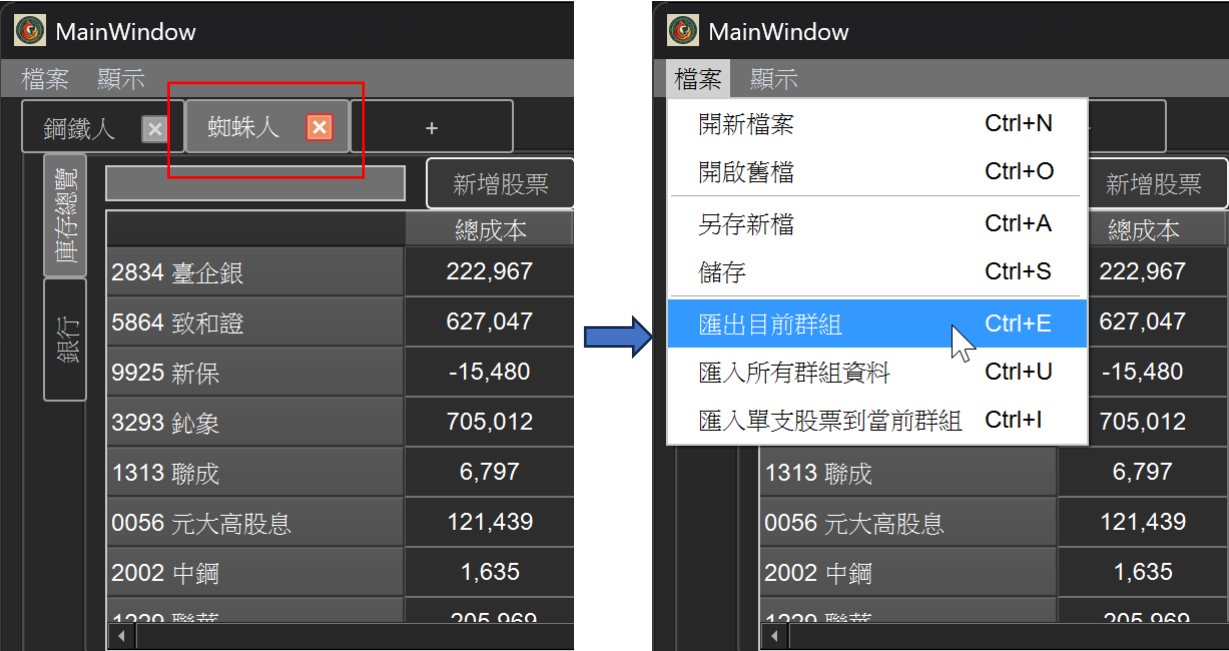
MainWindow

檔案 顯示

鋼鐵人 蜘蛛人 +

庫存總覽

銀行

新增股票

| | 總成本 |
|---|---|
| 2834 臺企銀 | 222,967 |
| 5864 致和證 | 627,047 |
| 9925 新保 | -15,480 |
| 3293 鈊象 | 705,012 |
| 1313 聯成 | 6,797 |
| 0056 元大高股息 | 121,439 |
| 2002 中鋼 | 1,635 |
| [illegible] | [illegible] |

MainWindow

檔案 顯示

開新檔案 Ctrl+N
開啟舊檔 Ctrl+O
另存新檔 Ctrl+A
儲存 Ctrl+S
匯出目前群組 Ctrl+E
匯入所有群組資料 Ctrl+U
匯入單支股票到當前群組 Ctrl+I

新增股票

| | 總成本 |
|---|---|
| | 222,967 |
| | 627,047 |
| | -15,480 |
| | 705,012 |
| 1313 聯成 | 6,797 |
| 0056 元大高股息 | 121,439 |
| 2002 中鋼 | 1,635 |
| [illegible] | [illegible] |